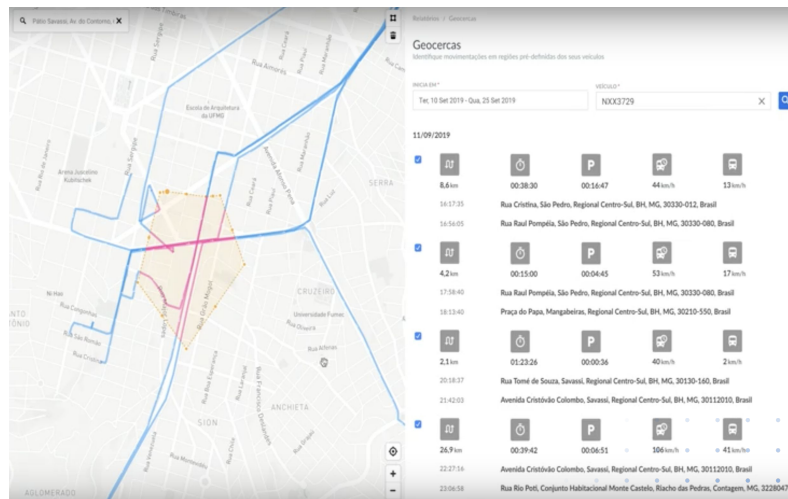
Pátio Savassi, Av. do Contorno, / ✕

Relatórios > Geocercas

Geocercas
Identifique movimentações em regiões pré-definidas dos seus veículos

INICIA EM*
Ter, 10 Set 2019 - Qua, 25 Set 2019

VEÍCULO*
NXX3729

11/09/2019

8,6 km | 00:38:30 | 00:16:47 | 44 km/h | 13 km/h
16:17:35 Rua Cristina, São Pedro, Regional Centro-Sul, BH, MG, 30330-012, Brasil
16:56:05 Rua Raul Pompéia, São Pedro, Regional Centro-Sul, BH, MG, 30330-080, Brasil

4,2 km | 00:15:00 | 00:04:45 | 53 km/h | 17 km/h
17:58:40 Rua Raul Pompéia, São Pedro, Regional Centro-Sul, BH, MG, 30330-080, Brasil
18:13:40 Praça do Papa, Mangabeiras, Regional Centro-Sul, BH, MG, 30210-550, Brasil

2,1 km | 01:23:26 | 00:00:36 | 40 km/h | 2 km/h
20:18:37 Rua Tomé de Souza, Savassi, Regional Centro-Sul, BH, MG, 30130-160, Brasil
21:42:03 Avenida Cristóvão Colombo, Savassi, Regional Centro-Sul, BH, MG, 30112010, Brasil

26,9 km | 00:39:42 | 00:06:51 | 106 km/h | 41 km/h
22:27:16 Avenida Cristóvão Colombo, Savassi, Regional Centro-Sul, BH, MG, 30112010, Brasil
23:06:58 Rua Rio Potí, Conjunto Habitacional Monte Castelo, Riacho das Pedras, Contagem, MG, 322804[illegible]

Rua Sergipe
Rua Aimorés
Rua Ceará
Escola de Arquitetura da UFMG
Rua do Jaraíra
Arena Juscelino Kubitschek
Avenida Afonso Pena
Rua Piauí
Rua Maranhão
SERRA
Ni Hao
Rua Cangonhas
Rua São Romão
Rua Cristina
CRUZEIRO
Universidade Fumec
Rua Grão Mogol
Rua Alfenas
Rua Esperança
ANCHIETA
SION
AGLOMERADO